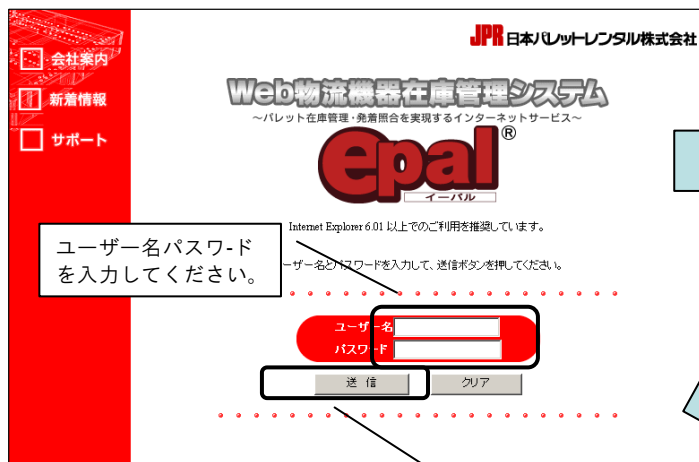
会社案内
新着情報
サポート

JPR 日本パレットレンタル株式会社

Web物流機器在庫管理システム
～パレット在庫管理・発着照合を実現するインターネットサービス～
epal®
イーパル

Internet Explorer 6.01 以上でのご利用を推奨しています。

ユーザー名パスワ-ドを入力してください。

ーザー名とパスワードを入力して、送信ボタンを押してください。

ユーザー名
パスワード

送信
クリア